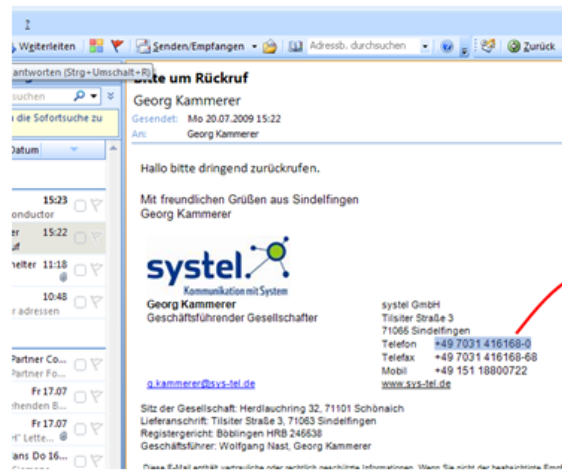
Weiterleiten | Senden/Empfangen | Adressb. durchsuchen | Zurück

antworten (Strg+Umschalt+R)

suchen
die Sofortsuche zu

Datum

15:23
onductor

15:22
er
if

helter 11:18

10:48
r adressen

Partner Co...
Partner Fo...

Fr 17.07
ehenden B...

Fr 17.07
" Lette...

ans Do 16...

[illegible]itte um Rückruf

Georg Kammerer

Gesendet: Mo 20.07.2009 15:22
An: Georg Kammerer

Hallo bitte dringend zurückrufen.

Mit freundlichen Grüßen aus Sindelfingen
Georg Kammerer

systel.
Kommunikation mit System

Georg Kammerer
Geschäftsführender Gesellschafter

systel GmbH
Tilsiter Straße 3
71065 Sindelfingen

| Telefon | +49 7031 416168-0 |
|---|---|
| Telefax | +49 7031 416168-68 |
| Mobil | +49 151 18800722 |

g.kammerer@sys-tel.de
www.sys-tel.de

Sitz der Gesellschaft: Herdlauchring 32, 71101 Schönaich
Lieferanschrift: Tilsiter Straße 3, 71063 Sindelfingen
Registergericht: Böblingen HRB 246638
Geschäftsführer: Wolfgang Nast, Georg Kammerer

Diese E-Mail enthält vertrauliche oder rechtlich geschützte Informationen. Wenn Sie nicht der beabsichtigte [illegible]